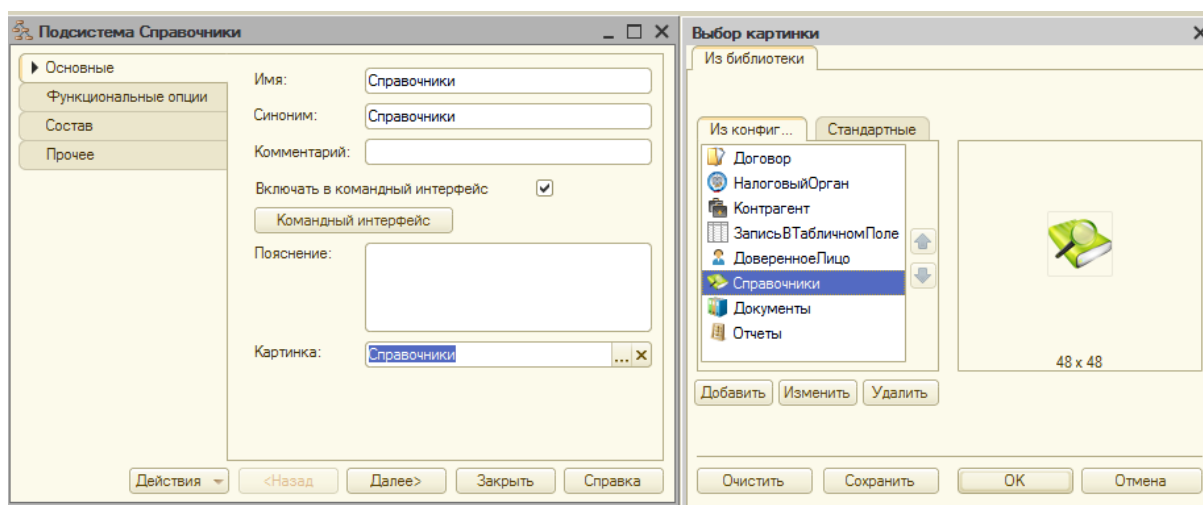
Подсистема Справочники

Основные
Функциональные опции
Состав
Прочее

Имя: Справочники
Синоним: Справочники
Комментарий:
Включать в командный интерфейс
Командный интерфейс
Пояснение:
Картинка: Справочники

Действия
<Назад
Далее>
Закрыть
Справка

Выбор картинки
Из библиотеки
Из конфиг...
Стандартные
Договор
НалоговыйОрган
Контрагент
ЗаписьВТабличномПоле
ДоверенноеЛицо
Справочники
Документы
Отчеты
48 x 48
Добавить
Изменить
Удалить
Очистить
Сохранить
OK
Отмена